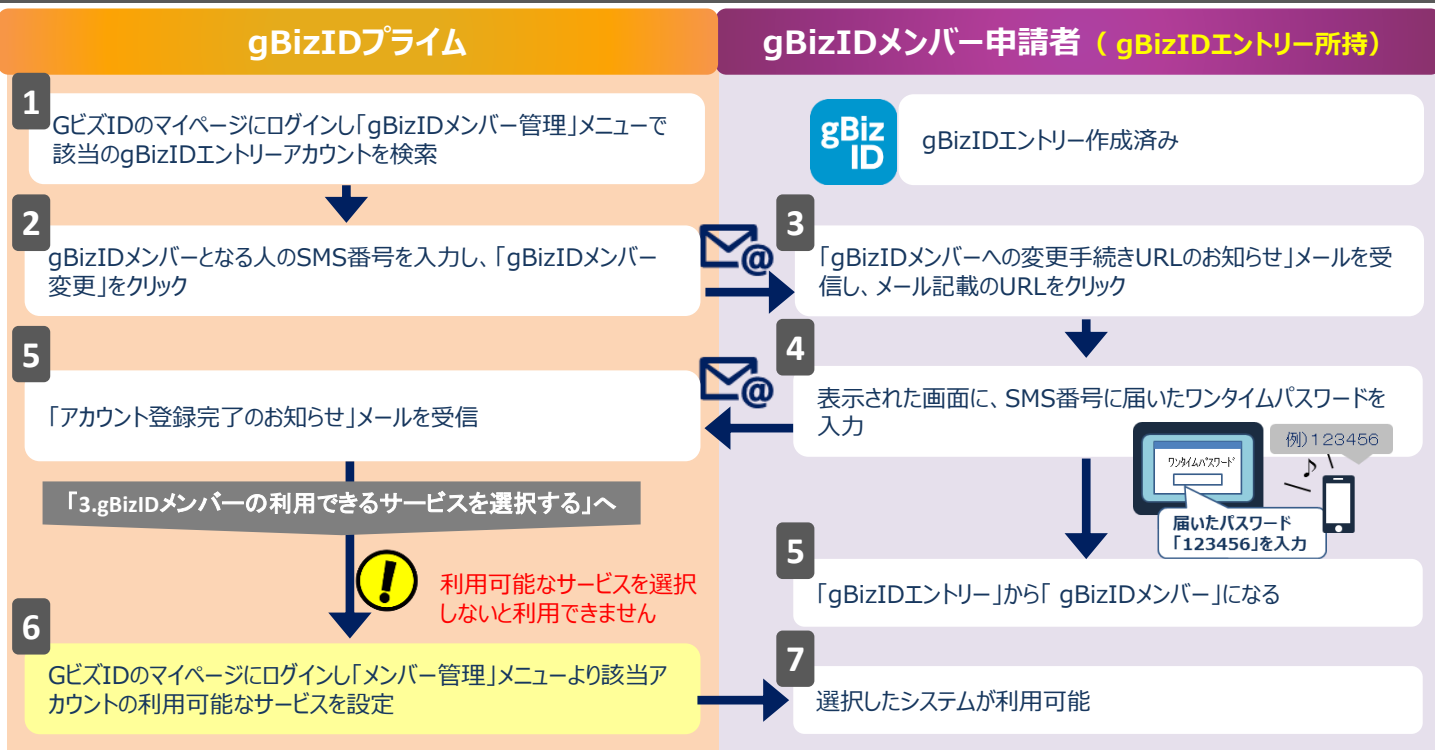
gBizIDプライム

gBizIDメンバー申請者（gBizIDエントリー所持）

1
GビズIDのマイページにログインし「gBizIDメンバー管理」メニューで該当のgBizIDエントリーアカウントを検索

gBiz ID

gBizIDエントリー作成済み

2
gBizIDメンバーとなる人のSMS番号を入力し、「gBizIDメンバー変更」をクリック

3
「gBizIDメンバーへの変更手続きURLのお知らせ」メールを受信し、メール記載のURLをクリック

5
「アカウント登録完了のお知らせ」メールを受信

4
表示された画面に、SMS番号に届いたワンタイムパスワードを入力

例)123456

ワンタイムパスワード

届いたパスワード「123456」を入力

「3.gBizIDメンバーの利用できるサービスを選択する」へ

利用可能なサービスを選択しないと利用できません

5
「gBizIDエントリー」から「 gBizIDメンバー」になる

6
GビズIDのマイページにログインし「メンバー管理」メニューより該当アカウントの利用可能なサービスを設定

7
選択したシステムが利用可能